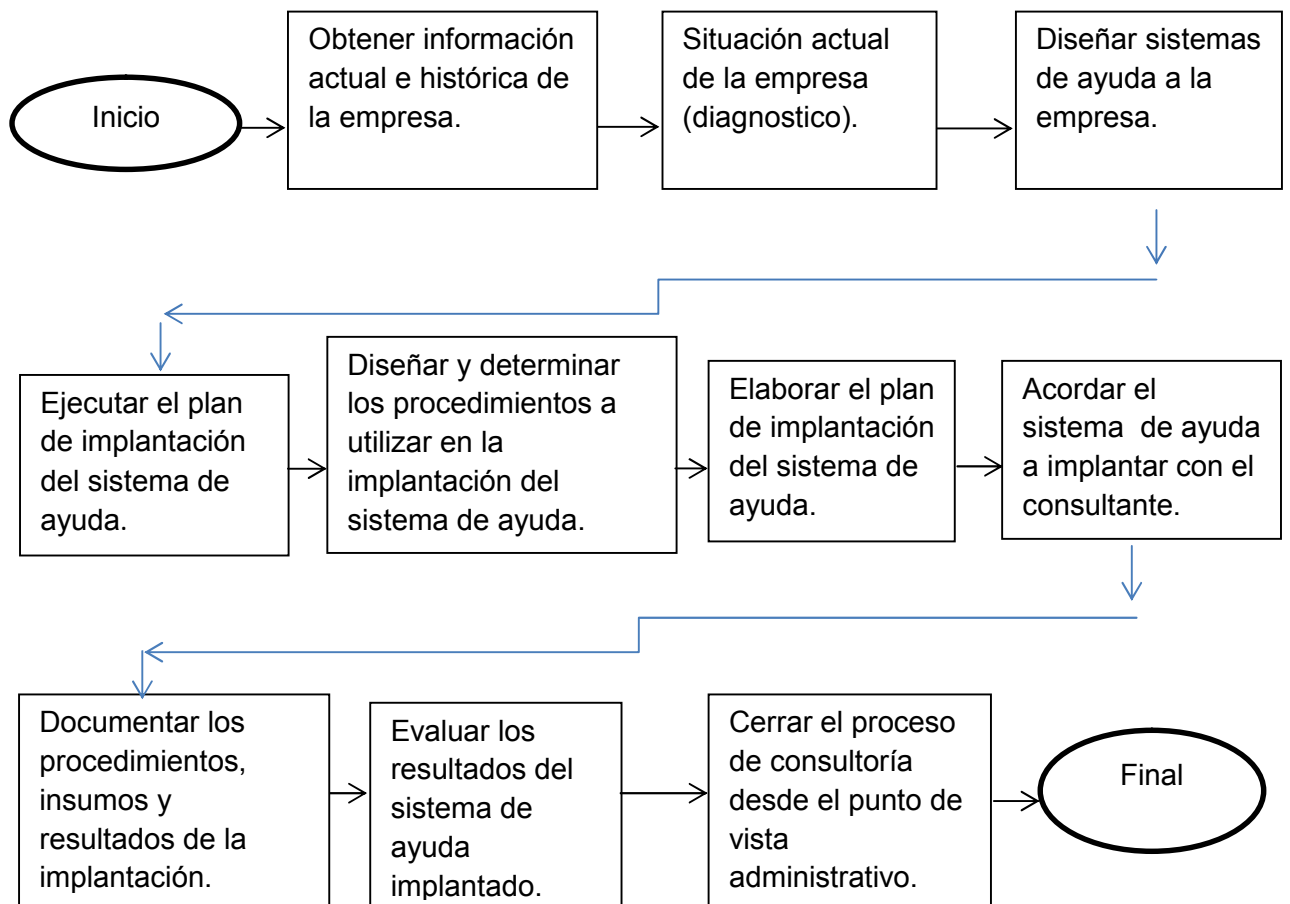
Inicio

Obtener información actual e histórica de la empresa.

Situación actual de la empresa (diagnostico).

Diseñar sistemas de ayuda a la empresa.

Acordar el sistema de ayuda a implantar con el consultante.

Elaborar el plan de implantación del sistema de ayuda.

Diseñar y determinar los procedimientos a utilizar en la implantación del sistema de ayuda.

Ejecutar el plan de implantación del sistema de ayuda.

Documentar los procedimientos, insumos y resultados de la implantación.

Evaluar los resultados del sistema de ayuda implantado.

Cerrar el proceso de consultoría desde el punto de vista administrativo.

Final